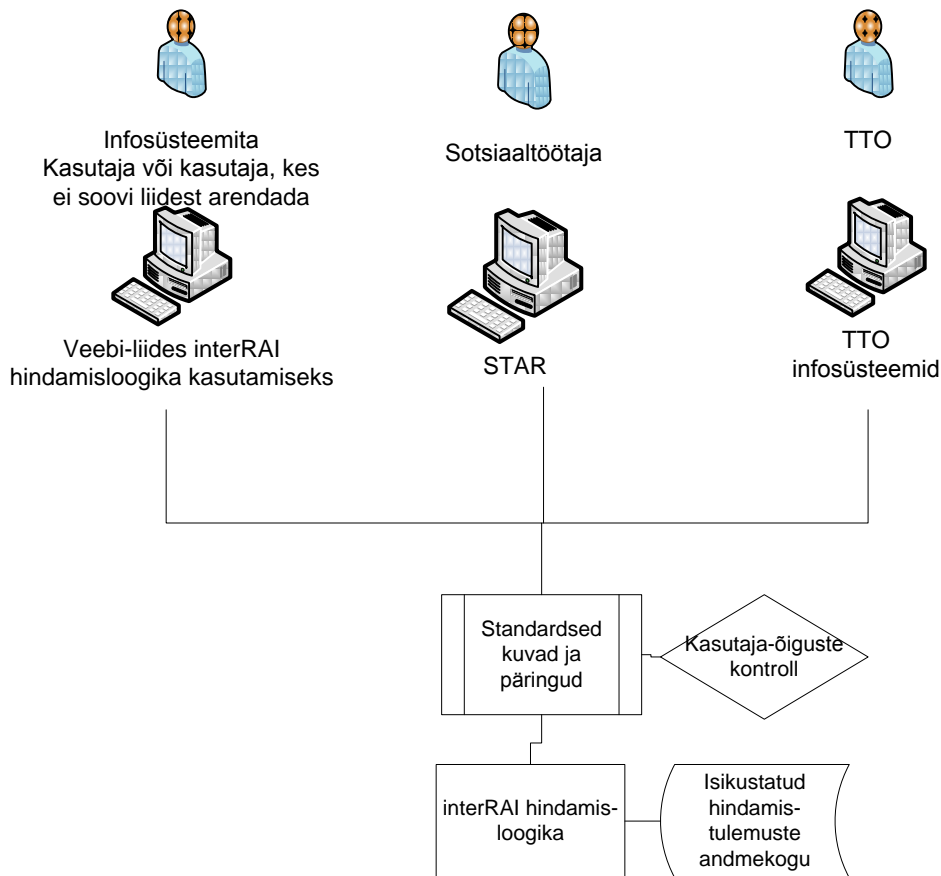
Infosüsteemita
Kasutaja või kasutaja, kes ei soovi liidest arendada

Sotsiaaltöötaja

TTO

Veebi-liides interRAI hindamisloogika kasutamiseks

STAR

TTO infosüsteemid

Standardsed kuvad ja päringud

Kasutaja-õiguste kontroll

interRAI hindamis-loogika

Isikustatud hindamis-tulemuste andmekogu